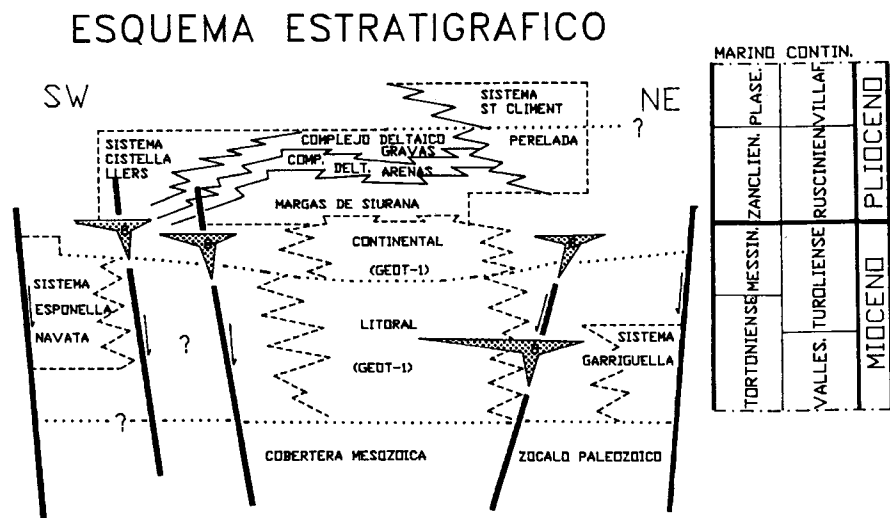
ESQUEMA ESTRATIGRAFICO

SW

NE

SISTEMA ST CLIMENT

?

SISTEMA CISTELLA LLERS

COMPLEJO DELTAICO GRAVAS

PERELADA

COMP. DELT. ARENAS

MARGAS DE SIURANA

CONTINENTAL

(GEOT-1)

SISTEMA ESPONELLA NAVATA

?

LITORAL

(GEOT-1)

SISTEMA GARRIGUELLA

?

COBERTERA MESOZOICA

ZOCALO PALEOZOICO

| MARINO | CONTIN. | |
|---|---|---|
| PLASE. | VILLAF. | PLIOCENO |
| ZANCLIEN. | RUSCINIEN. | PLIOCENO |
| MESSIN. | TUROLIENSE | MIOCENO |
| TORTONIENSE | VALLES. | MIOCENO |